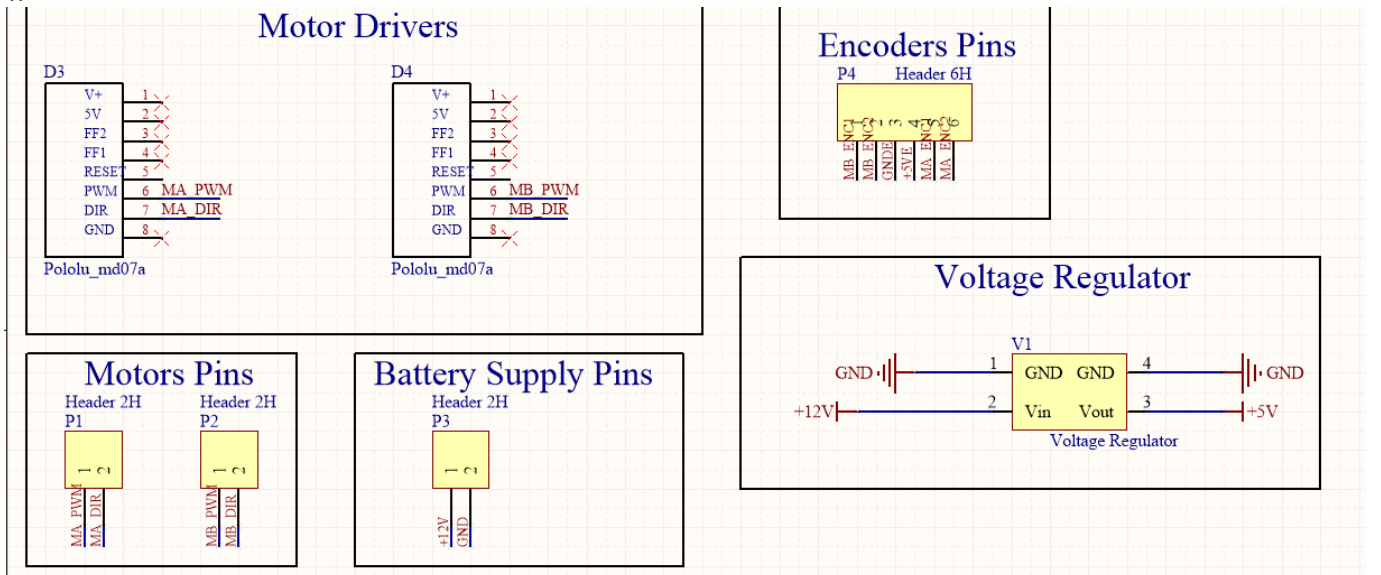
Motor Drivers

D3
V+ 1
5V 2
FF2 3
FF1 4
RESET 5
PWM 6 MA_PWM
DIR 7 MA_DIR
GND 8
Pololu_md07a

D4
V+ 1
5V 2
FF2 3
FF1 4
RESET 5
PWM 6 MB_PWM
DIR 7 MB_DIR
GND 8
Pololu_md07a

Encoders Pins
P4 Header 6H
1 2 3 4 5 6
MB_ENC1 MB_ENC2 GNDE +5VE MA_ENC1 MA_ENC2

Voltage Regulator
V1
GND 1 GND GND 4 GND
+12V 2 Vin Vout 3 +5V
Voltage Regulator

Motors Pins
Header 2H
P1
1 2
MA_PWM MA_DIR
Header 2H
P2
1 2
MB_PWM MB_DIR

Battery Supply Pins
Header 2H
P3
1 2
+12V GND